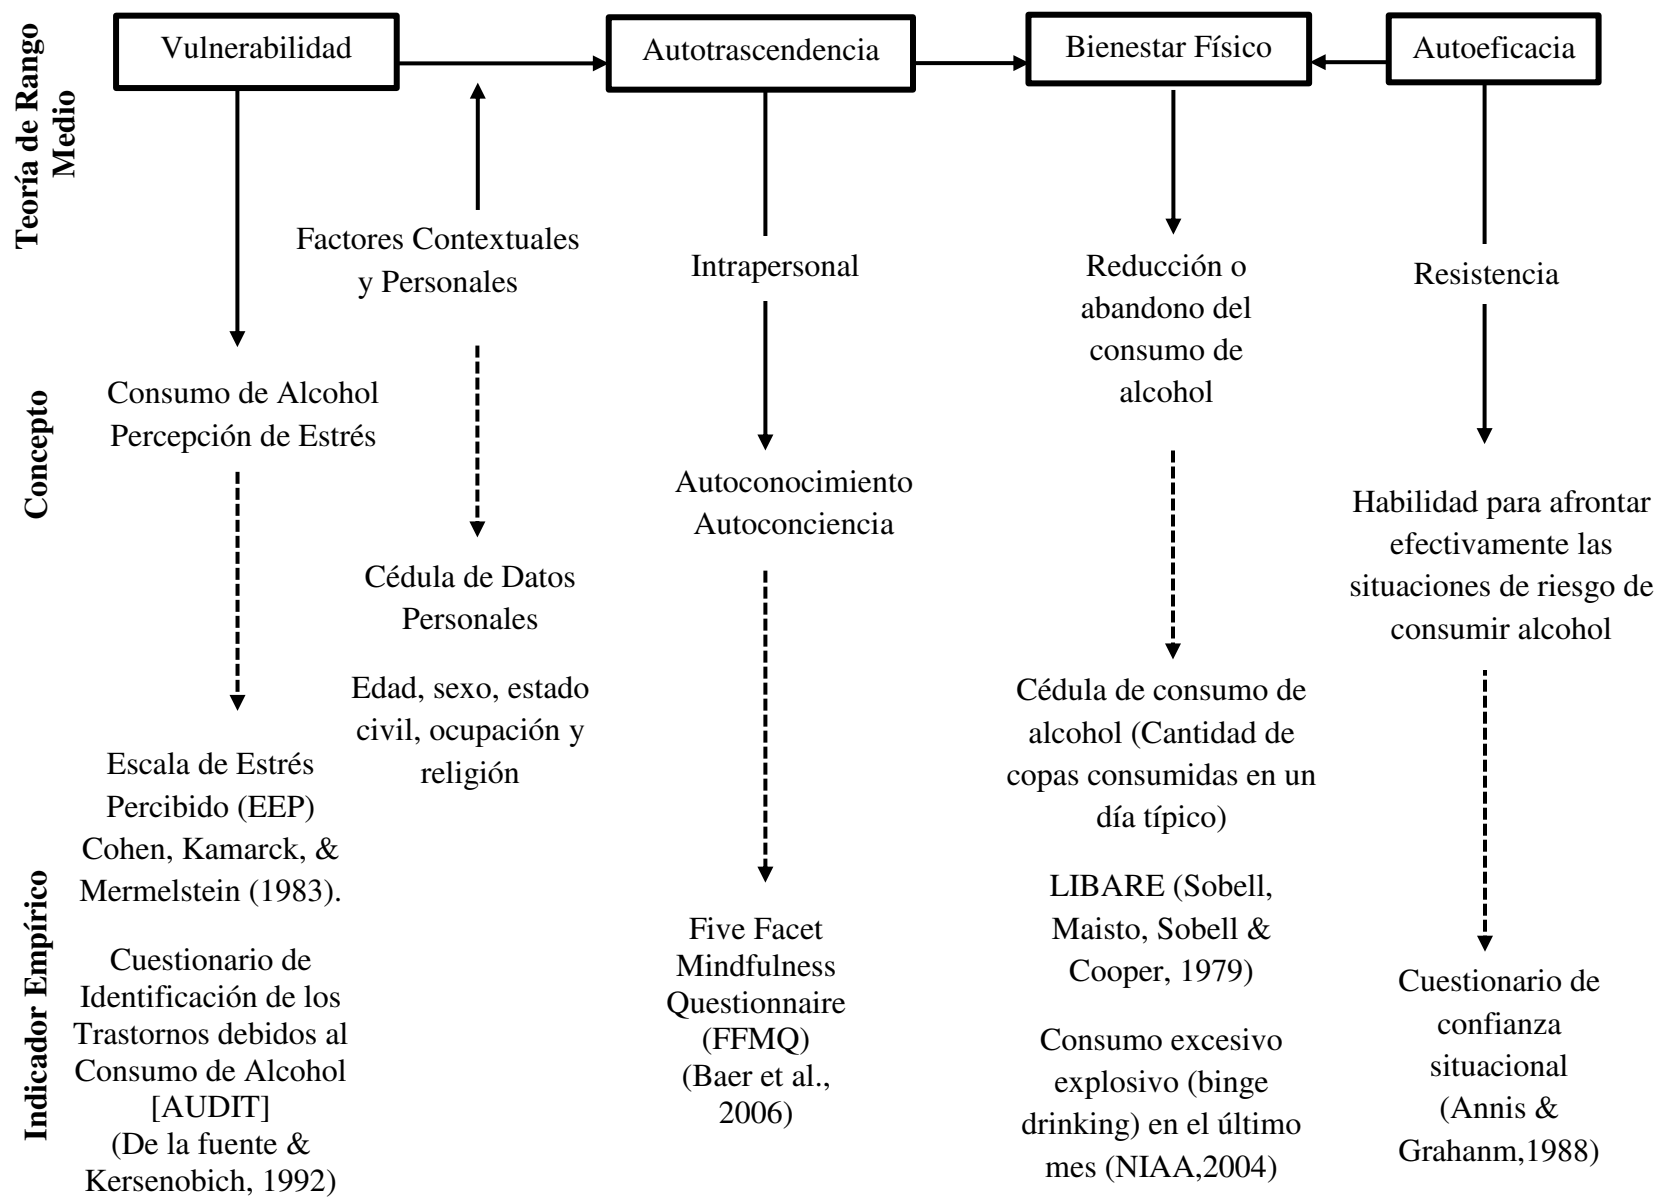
Teoría de Rango Medio

Vulnerabilidad

Autotrascendencia

Bienestar Físico

Autoeficacia

Factores Contextuales y Personales

Intrapersonal

Reducción o abandono del consumo de alcohol

Resistencia

Concepto

Consumo de Alcohol Percepción de Estrés

Autoconocimiento Autoconciencia

Habilidad para afrontar efectivamente las situaciones de riesgo de consumir alcohol

Cédula de Datos Personales

Edad, sexo, estado civil, ocupación y religión

Cédula de consumo de alcohol (Cantidad de copas consumidas en un día típico)

Indicador Empírico

Escala de Estrés Percibido (EEP) Cohen, Kamarck, & Mermelstein (1983).

Cuestionario de Identificación de los Trastornos debidos al Consumo de Alcohol [AUDIT] (De la fuente & Kersenobich, 1992)

Five Facet Mindfulness Questionnaire (FFMQ) (Baer et al., 2006)

LIBARE (Sobell, Maisto, Sobell & Cooper, 1979)

Consumo excesivo explosivo (binge drinking) en el último mes (NIAA,2004)

Cuestionario de confianza situacional (Annis & Grahanm,1988)